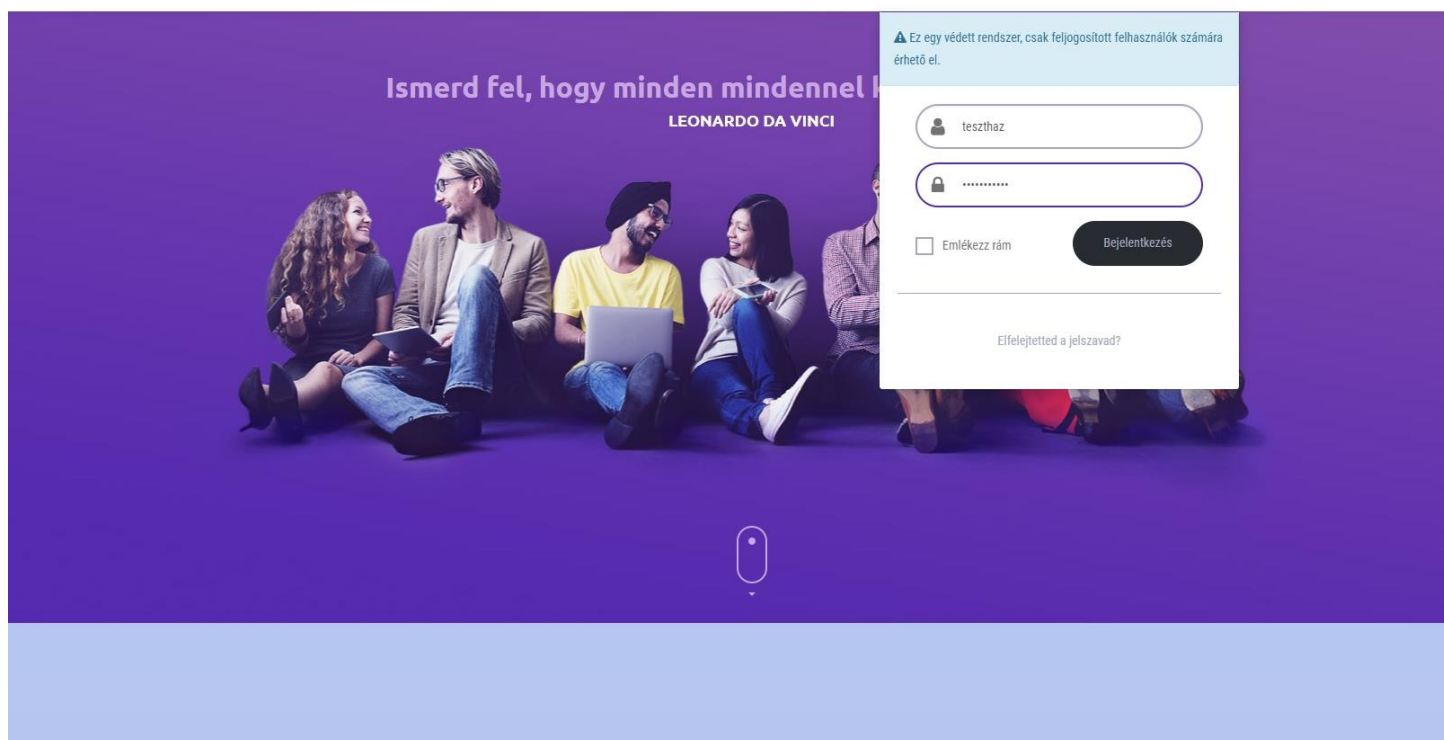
Ismerd fel, hogy minden mindennel k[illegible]

LEONARDO DA VINCI

Ez egy védett rendszer, csak feljogosított felhasználók számára érhető el.

teszthaz

············

Emlékezz rám

Bejelentkezés

Elfelejtetted a jelszavad?